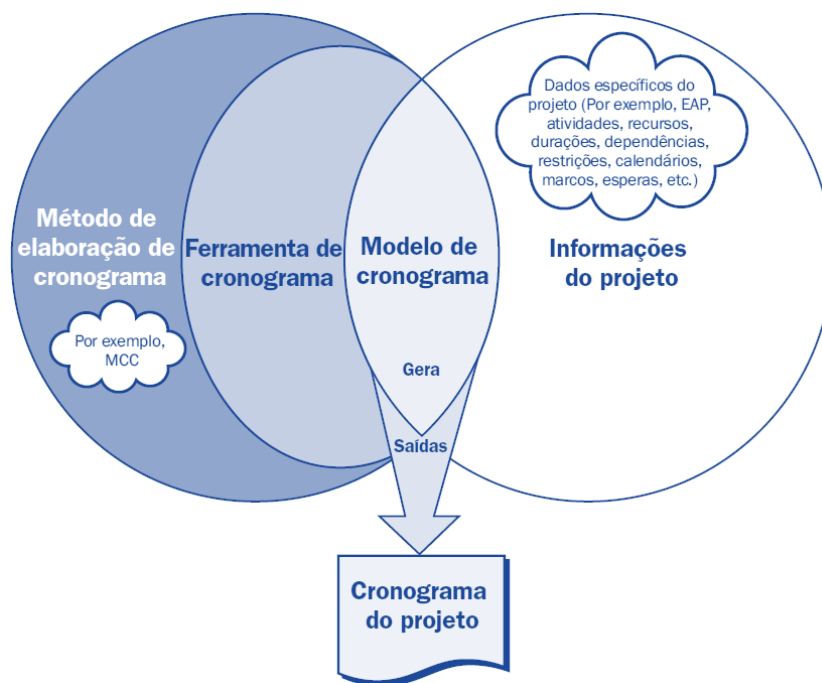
Dados específicos do projeto (Por exemplo, EAP, atividades, recursos, durações, dependências, restrições, calendários, marcos, esperas, etc.)

Método de elaboração de cronograma

Por exemplo, MCC

Ferramenta de cronograma

Modelo de cronograma

Informações do projeto

Gera

Saídas

Cronograma do projeto